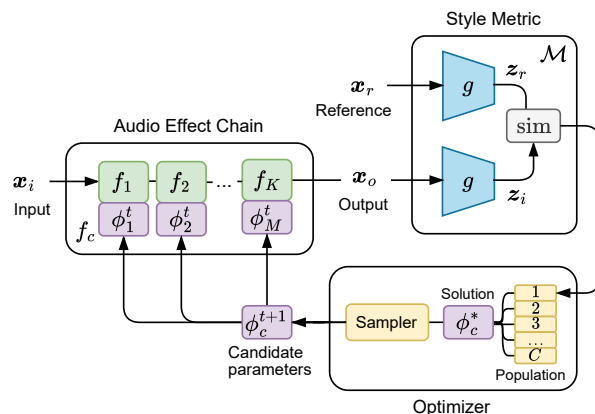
Style Metric

$\mathcal{M}$

$\boldsymbol{x}_r$

Reference

$g$

$\boldsymbol{z}_r$

sim

Audio Effect Chain

$\boldsymbol{x}_i$

Input

$f_1$

$f_2$

...

$f_K$

$f_c$

$\phi_1^t$

$\phi_2^t$

$\phi_M^t$

$\boldsymbol{x}_o$

Output

$g$

$\boldsymbol{z}_i$

$\phi_c^{t+1}$

Candidate parameters

Sampler

Solution

$\phi_c^*$

1

2

3

...

$C$

Population

Optimizer